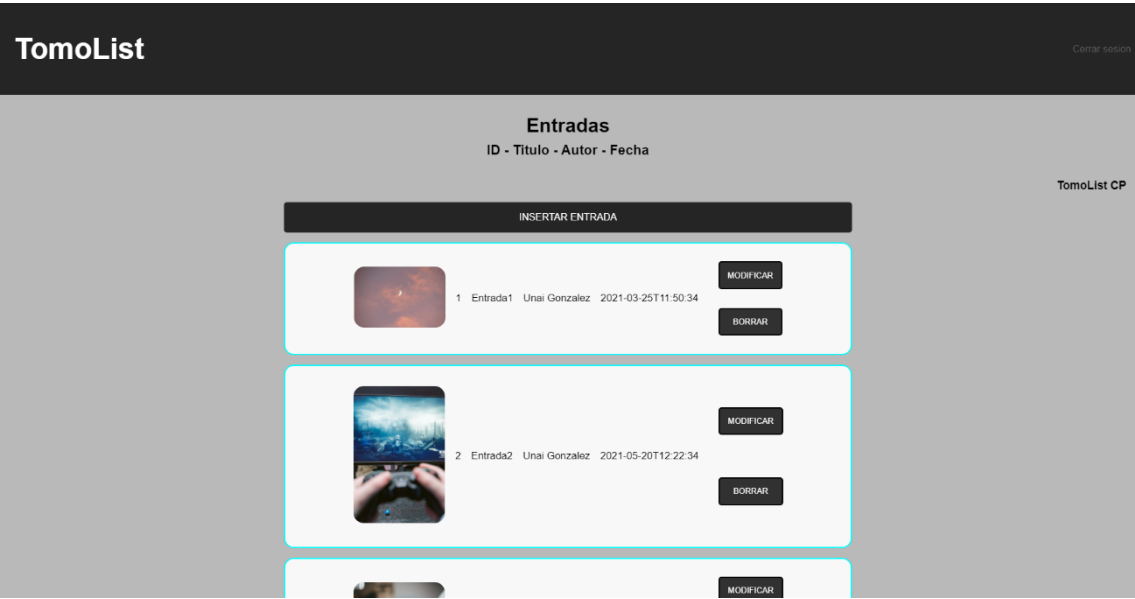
TomoList

Cerrar sesion

Entradas

ID - Titulo - Autor - Fecha

TomoList CP

INSERTAR ENTRADA

1 Entrada1 Unai Gonzalez 2021-03-25T11:50:34

MODIFICAR

BORRAR

2 Entrada2 Unai Gonzalez 2021-05-20T12:22:34

MODIFICAR

BORRAR

MODIFICAR